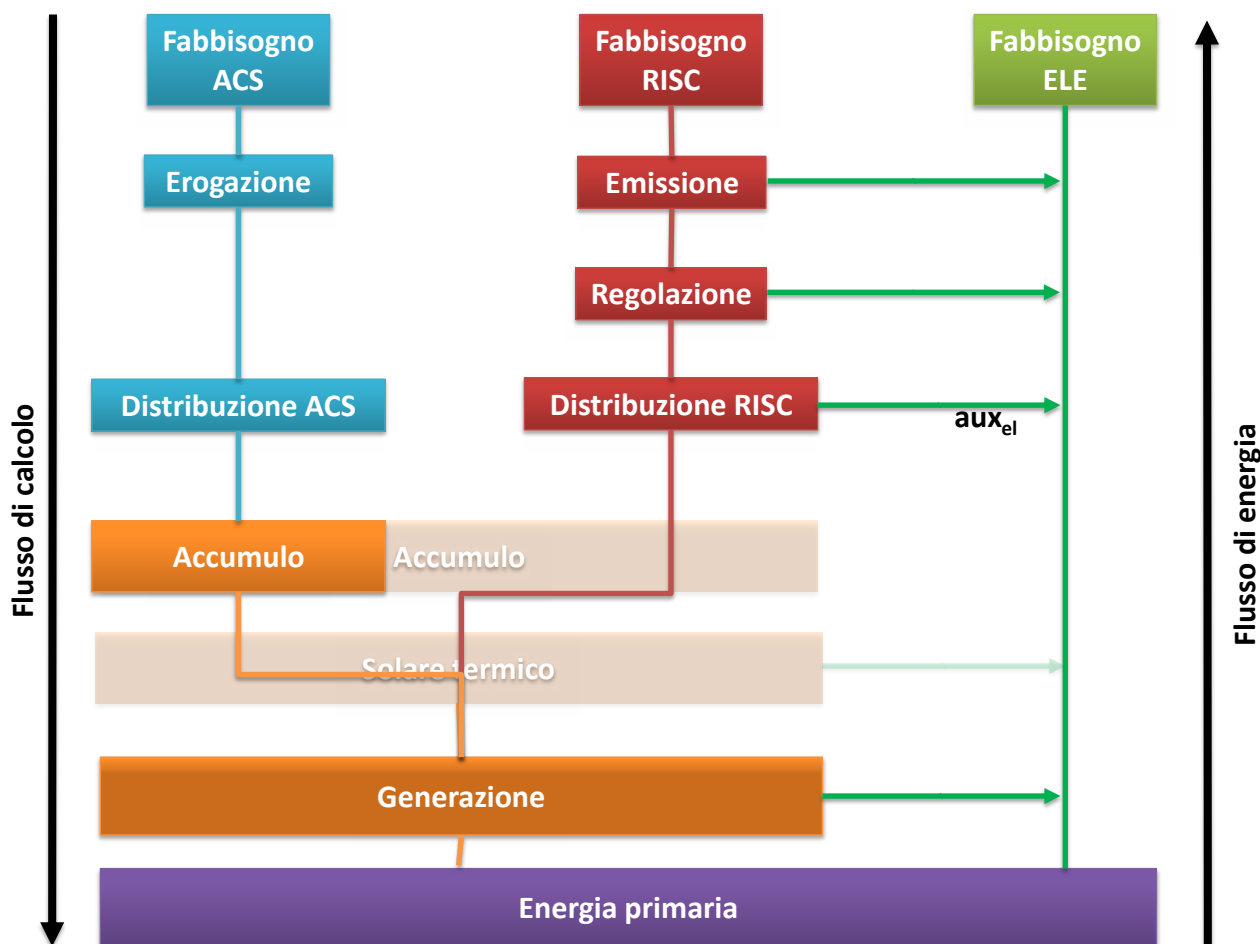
Fabbisogno ACS

Fabbisogno RISC

Fabbisogno ELE

Erogazione

Emissione

Regolazione

Distribuzione ACS

Distribuzione RISC

$aux_{el}$

Flusso di calcolo

Flusso di energia

Accumulo

Accumulo

Solare termico

Generazione

Energia primaria